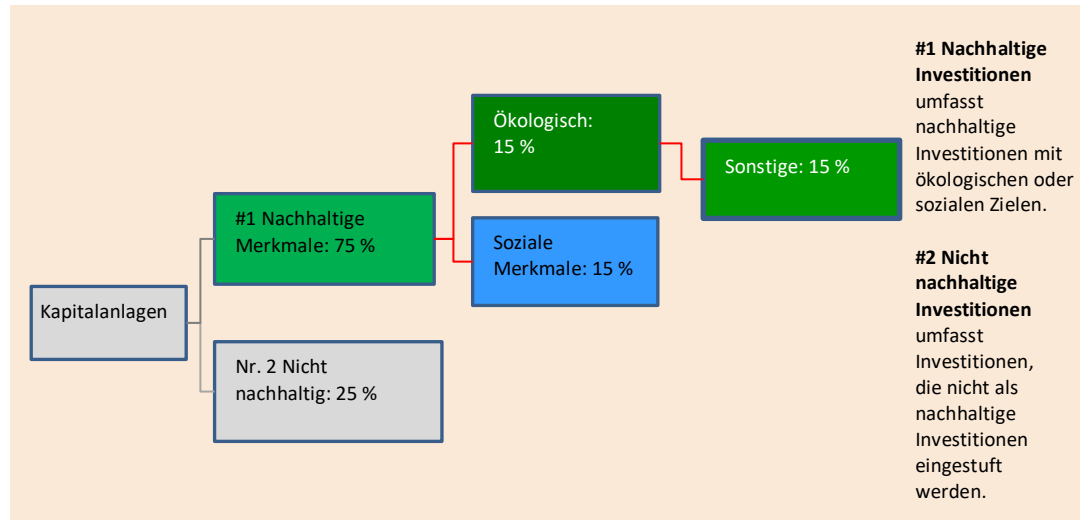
Kapitalanlagen

#1 Nachhaltige Merkmale: 75 %

Nr. 2 Nicht nachhaltig: 25 %

Ökologisch: 15 %

Soziale Merkmale: 15 %

Sonstige: 15 %

**#1 Nachhaltige Investitionen** umfasst nachhaltige Investitionen mit ökologischen oder sozialen Zielen.

**#2 Nicht nachhaltige Investitionen** umfasst Investitionen, die nicht als nachhaltige Investitionen eingestuft werden.